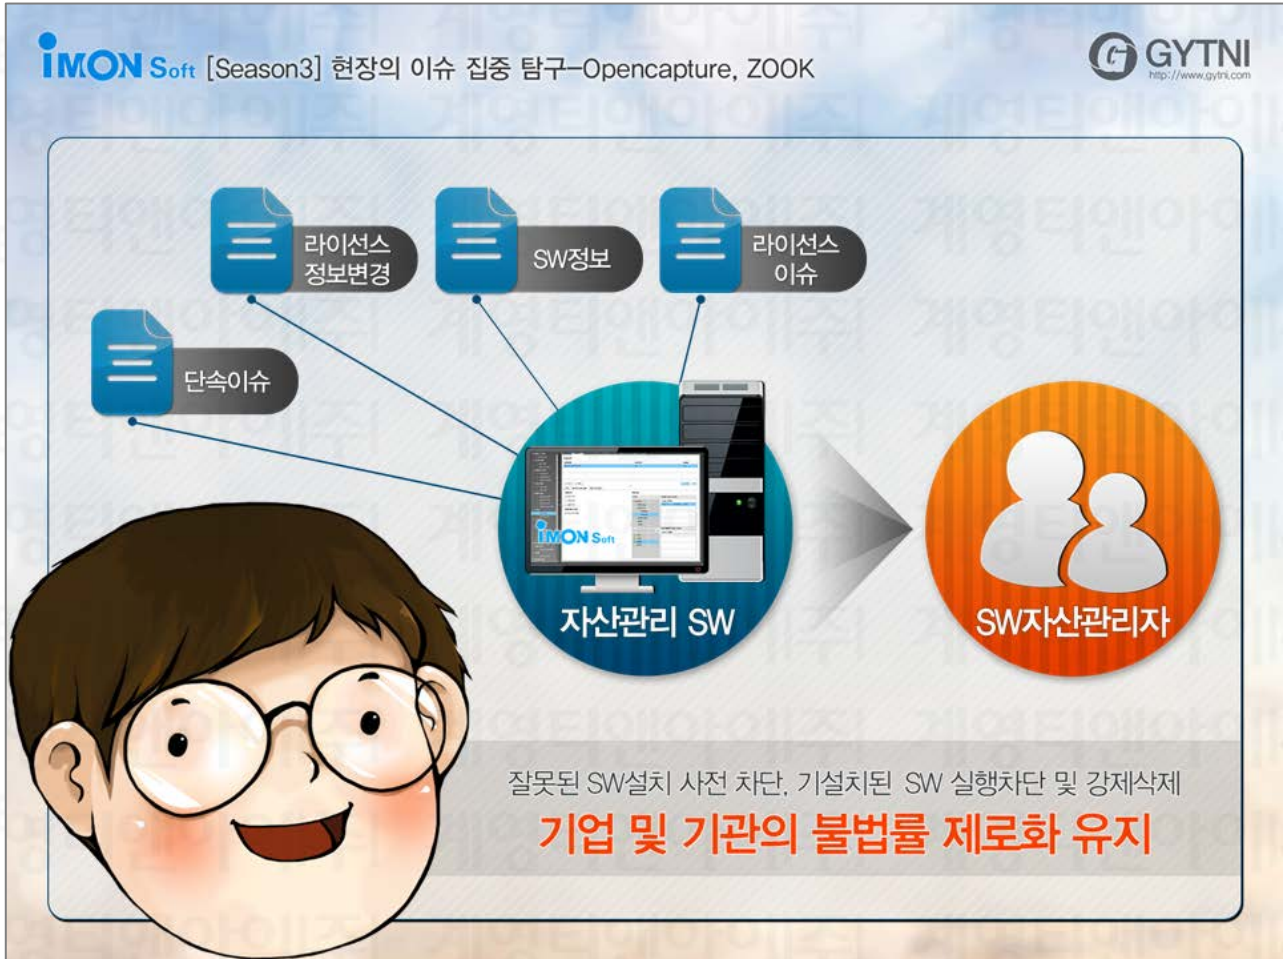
iMON Soft [Season3] 현장의 이슈 집중 탐구–Opencapture, ZOOK

GYTNI
http://www.gytni.com

라이선스 정보변경

SW정보

라이선스 이슈

단속이슈

iMON Soft

자산관리 SW

SW자산관리자

잘못된 SW설치 사전 차단, 기설치된 SW 실행차단 및 강제삭제

기업 및 기관의 불법률 제로화 유지